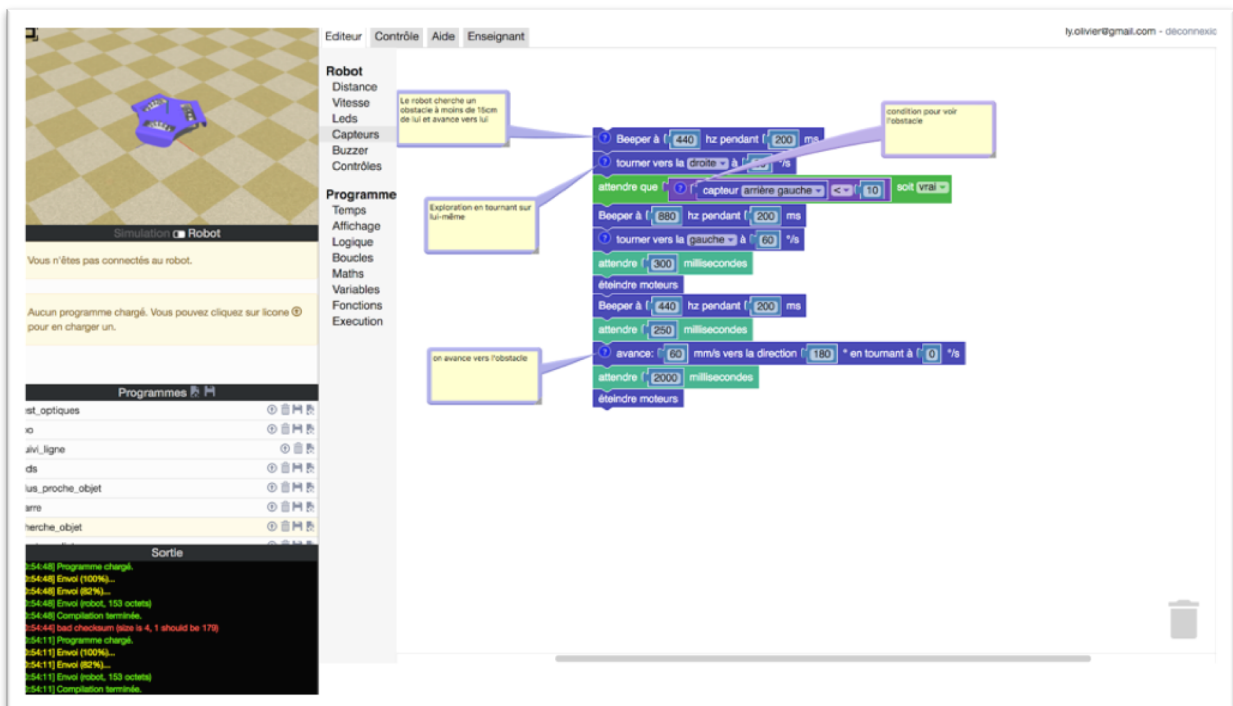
Editeur Contrôle Aide Enseignant

ly.olivier@gmail.com - déconnexic

Simulation Robot

Vous n'êtes pas connectés au robot.

Aucun programme chargé. Vous pouvez cliquez sur licone pour en charger un.

Programmes

st_optiques
o
uivi_ligne
ds
lus_proche_objet
arre
herche_objet

Sortie

:54:48] Programme chargé.
:54:48] Envoi (100%)...
:54:48] Envoi (82%)...
:54:48] Envoi (robot, 153 octets)
:54:48] Compilation terminée.
:54:44] bad checksum (size is 4, 1 should be 179)
:54:11] Programme chargé.
:54:11] Envoi (100%)...
:54:11] Envoi (82%)...
:54:11] Envoi (robot, 153 octets)
:54:11] Compilation terminée.

Robot
Distance
Vitesse
Leds
Capteurs
Buzzer
Contrôles

Programme
Temps
Affichage
Logique
Boucles
Maths
Variables
Fonctions
Execution

Le robot cherche un obstacle à moins de 15cm de lui et avance vers lui

condition pour voir l'obstacle

Exploration en tournant sur lui-même

on avance vers l'obstacle

Beeper à 440 hz pendant 200 ms
tourner vers la droite à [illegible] °/s
attendre que capteur arrière gauche < 10 soit vrai
Beeper à 880 hz pendant 200 ms
tourner vers la gauche à 60 °/s
attendre 300 millisecondes
éteindre moteurs
Beeper à 440 hz pendant 200 ms
attendre 250 millisecondes
avance: 60 mm/s vers la direction 180 ° en tournant à 0 °/s
attendre 2000 millisecondes
éteindre moteurs